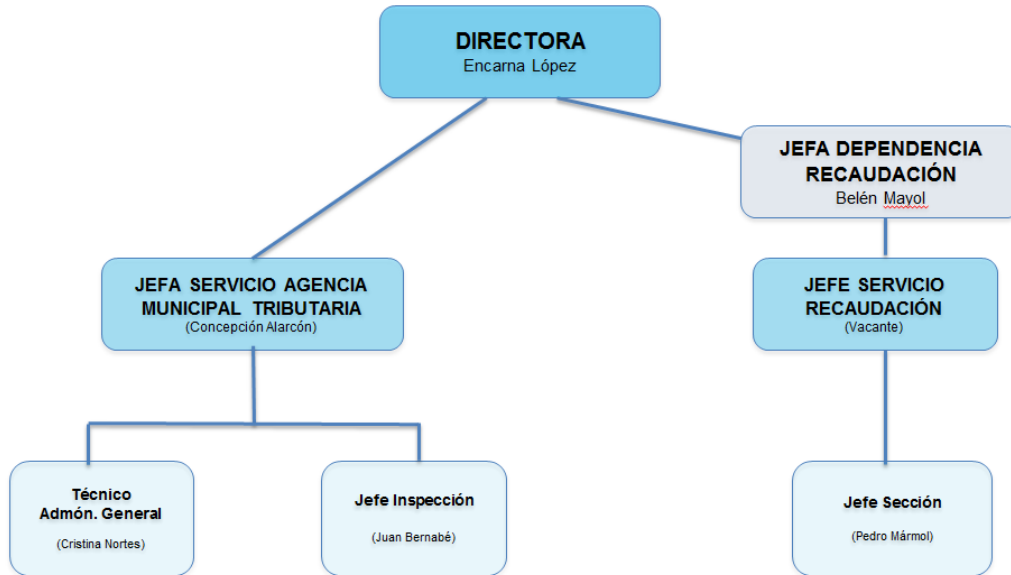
DIRECTORA
Encarna López

JEFA DEPENDENCIA RECAUDACIÓN
Belén Mayol

JEFA SERVICIO AGENCIA MUNICIPAL TRIBUTARIA
(Concepción Alarcón)

JEFE SERVICIO RECAUDACIÓN
(Vacante)

Técnico Admón. General
(Cristina Nortes)

Jefe Inspección
(Juan Bernabé)

Jefe Sección
(Pedro Mármol)